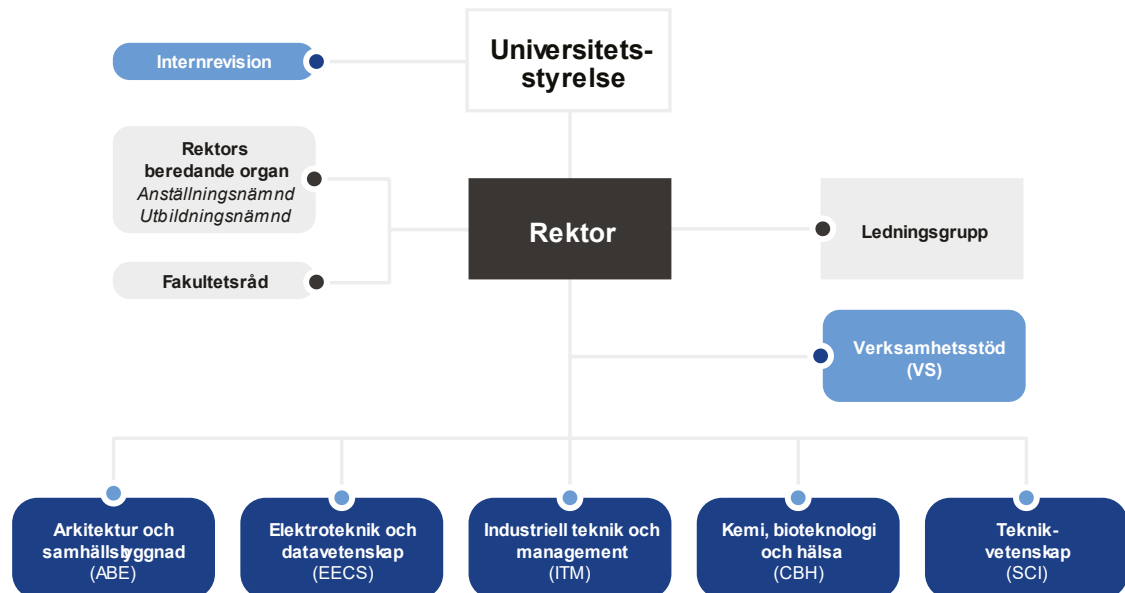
Internrevision

Universitetsstyrelse

Rektors beredande organ
*Anställningsnämnd*
*Utbildningsnämnd*

Rektor

Ledningsgrupp

Fakultetsråd

Verksamhetsstöd (VS)

Arkitektur och samhällsbyggnad (ABE)

Elektroteknik och datavetenskap (EECS)

Industriell teknik och management (ITM)

Kemi, bioteknologi och hälsa (CBH)

Teknikvetenskap (SCI)